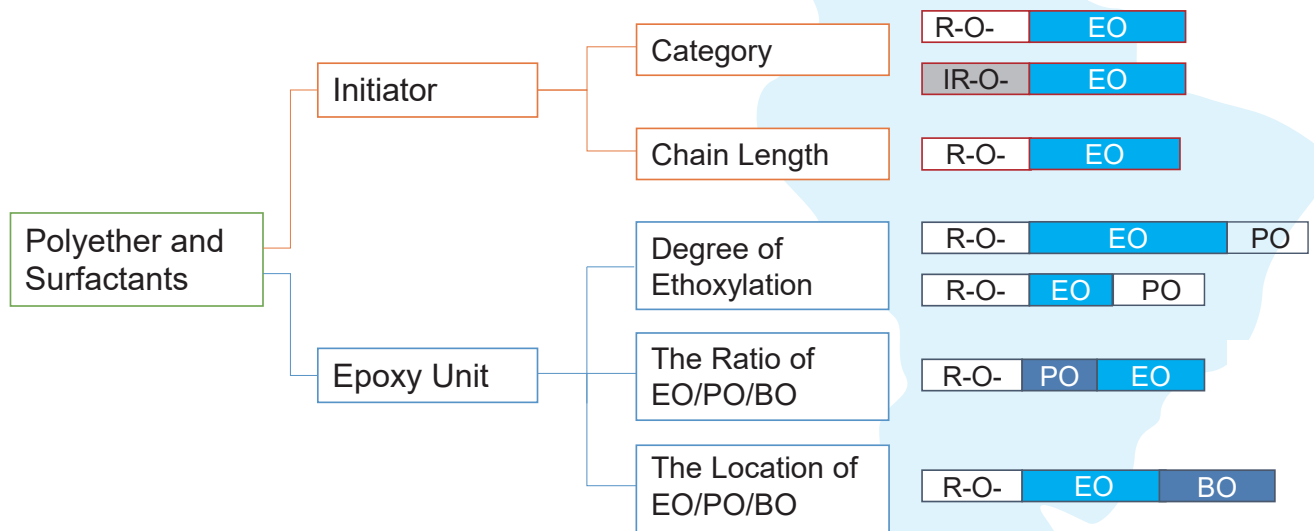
Polyether and Surfactants

Initiator

Category

R-O- EO

IR-O- EO

Chain Length

R-O- EO

Epoxy Unit

Degree of Ethoxylation

R-O- EO PO

R-O- EO PO

The Ratio of EO/PO/BO

R-O- PO EO

The Location of EO/PO/BO

R-O- EO BO